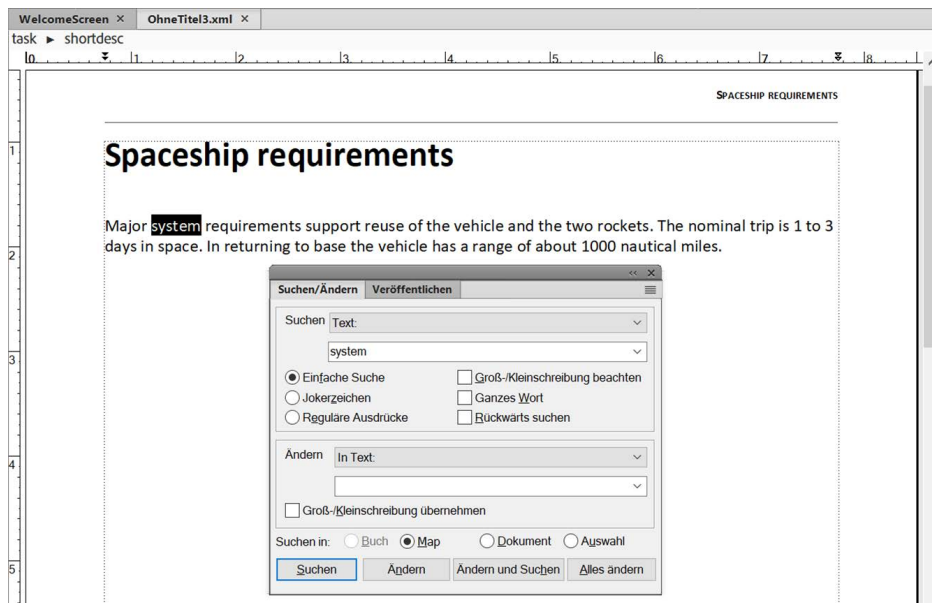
WelcomeScreen ×   OhneTitel3.xml ×

task ► shortdesc

0 1 2 3 4 5 6 7 8

1
2
3
4
5

SPACESHIP REQUIREMENTS

Spaceship requirements

Major system requirements support reuse of the vehicle and the two rockets. The nominal trip is 1 to 3 days in space. In returning to base the vehicle has a range of about 1000 nautical miles.

Suchen/Ändern   Veröffentlichen

Suchen Text:

system

Einfache Suche
Jokerzeichen
Reguläre Ausdrücke
Groß-/Kleinschreibung beachten
Ganzes Wort
Rückwärts suchen

Ändern In Text:

Groß-/Kleinschreibung übernehmen

Suchen in: Buch Map Dokument Auswahl

Suchen   Ändern   Ändern und Suchen   Alles ändern